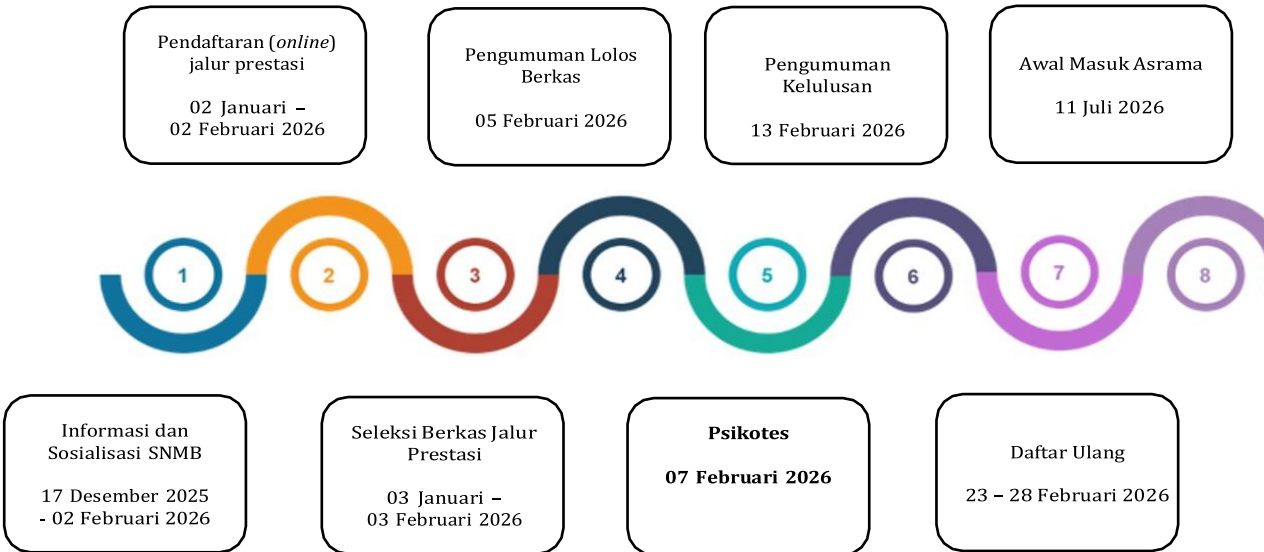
Informasi dan Sosialisasi SNMB

17 Desember 2025 - 02 Februari 2026

Pendaftaran (*online*) jalur prestasi

02 Januari – 02 Februari 2026

Seleksi Berkas Jalur Prestasi

03 Januari – 03 Februari 2026

Pengumuman Lolos Berkas

05 Februari 2026

**Psikotes**

**07 Februari 2026**

Pengumuman Kelulusan

13 Februari 2026

Daftar Ulang

23 – 28 Februari 2026

Awal Masuk Asrama

11 Juli 2026

1

2

3

4

5

6

7

8